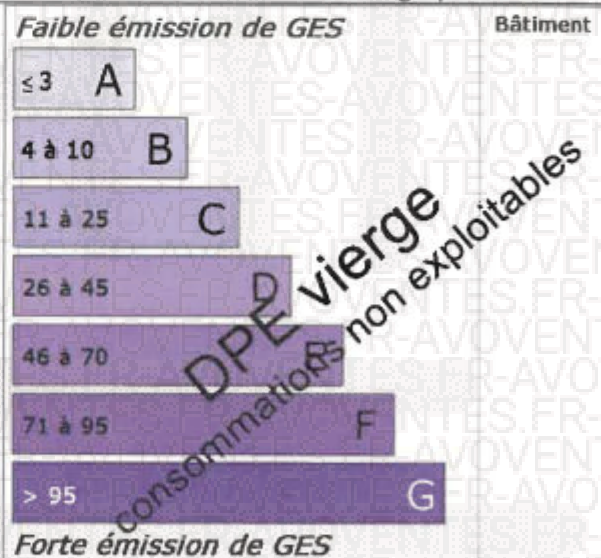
Faible émission de GES

Bâtiment

≤ 3 A

4 à 10 B

11 à 25 C

26 à 45 D

46 à 70 E

71 à 95 F

> 95 G

Forte émission de GES

DPE vierge

consommations non exploitables

AVOVENTES.FR-AVOVENTES.FR-AVOVENTES.FR-AVOVENTES.FR-AVOVENTES.FR-AVOVENTES.FR-AVOVENTES.FR-AVOVENTES.FR-AVOVENTES.FR-AVOVENTES.FR